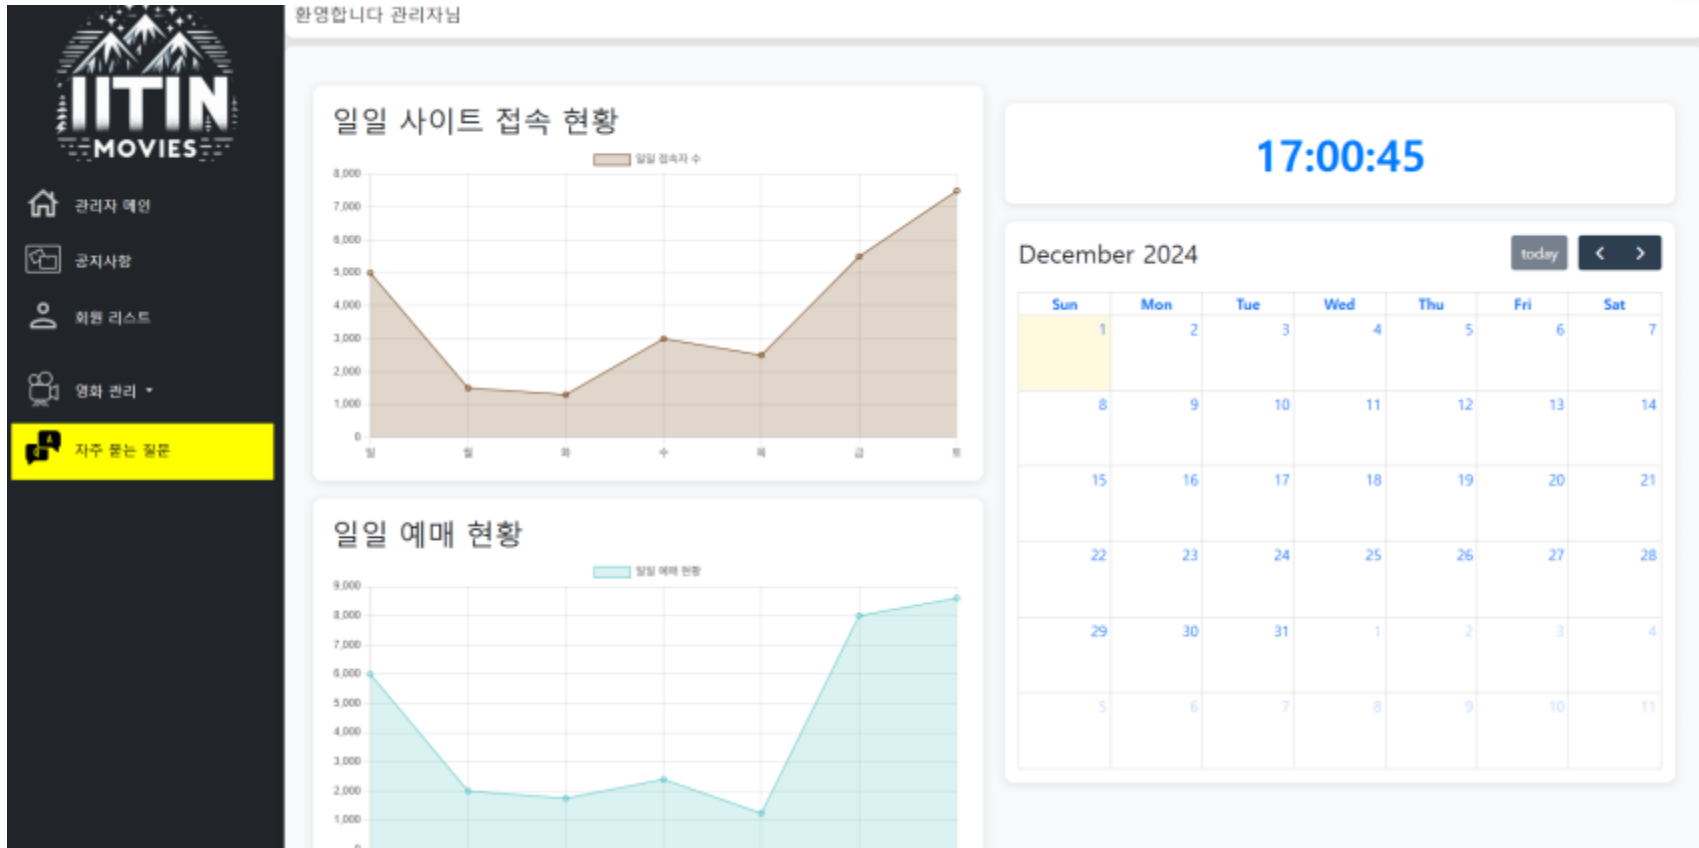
IITIN
MOVIES

관리자 메인
공지사항
회원 리스트
영화 관리 ▾
자주 묻는 질문

환영합니다 관리자님

일일 사이트 접속 현황

일일 접속자 수

8,000
7,000
6,000
5,000
4,000
3,000
2,000
1,000
0

일 월 화 수 목 금 토

일일 예매 현황

일일 예매 현황

9,000
8,000
7,000
6,000
5,000
4,000
3,000
2,000
1,000
0

17:00:45

December 2024

today ‹ ›

| Sun | Mon | Tue | Wed | Thu | Fri | Sat |
|---|---|---|---|---|---|---|
| 1 | 2 | 3 | 4 | 5 | 6 | 7 |
| 8 | 9 | 10 | 11 | 12 | 13 | 14 |
| 15 | 16 | 17 | 18 | 19 | 20 | 21 |
| 22 | 23 | 24 | 25 | 26 | 27 | 28 |
| 29 | 30 | 31 | 1 | 2 | 3 | 4 |
| 5 | 6 | 7 | 8 | 9 | 10 | 11 |